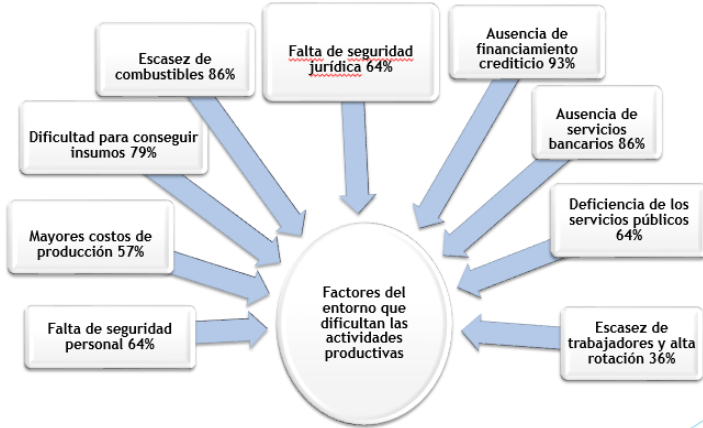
Escasez de combustibles 86%

Falta de seguridad jurídica 64%

Ausencia de financiamiento crediticio 93%

Dificultad para conseguir insumos 79%

Ausencia de servicios bancarios 86%

Deficiencia de los servicios públicos 64%

Mayores costos de producción 57%

Factores del entorno que dificultan las actividades productivas

Falta de seguridad personal 64%

Escasez de trabajadores y alta rotación 36%